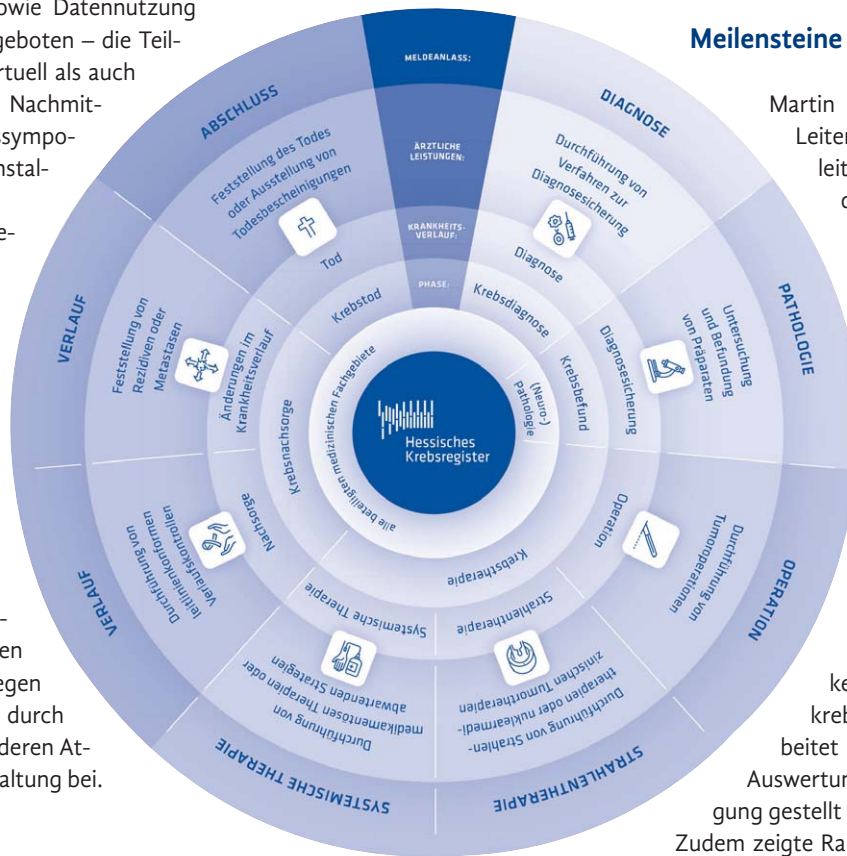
owie Datennutzung geboten – die Teil-rtuell als auch Nachmit-sympo-nstal-

e-

-
en
egen
durch
deren At-
altung bei.

Meilensteine

Martin
Leiter
leit
d

ke
kreb
beitet
Auswertur
gung gestellt
Zudem zeigte Ra

MELDEANLASS:

ÄRZTLICHE LEISTUNGEN:

KRANKHEITS-VERLAUF:

PHASE:

ABSCHLUSS

Feststellung des Todes oder Ausstellung von Todesbescheinigungen

Tod

Krebstod

DIAGNOSE

Durchführung von Verfahren zur Diagnosesicherung

Diagnose

Krebsdiagnose

PATHOLOGIE

Untersuchung und Befundung von Präparaten

Diagnosesicherung

Krebsbefund

(Neuro-) Pathologie

VERLAUF

Feststellung von Rezidiven oder Metastasen

Änderungen im Krankheitsverlauf

Krebsnachsorge

alle beteiligten medizinischen Fachgebiete

Hessisches Krebsregister

VERLAUF

Durchführung von leitlinienkonformen Verlaufskontrollen

Nachsorge

OPERATION

Durchführung von Tumoroperationen

Operation

Krebstherapie

SYSTEMISCHE THERAPIE

Durchführung von medikamentösen Therapien oder abwartenden Strategien

Systemische Therapie

STRAHLENTHERAPIE

Durchführung von Strahlen-therapien oder nuklearmedi-zinischen Tumortherapien

Strahlentherapie